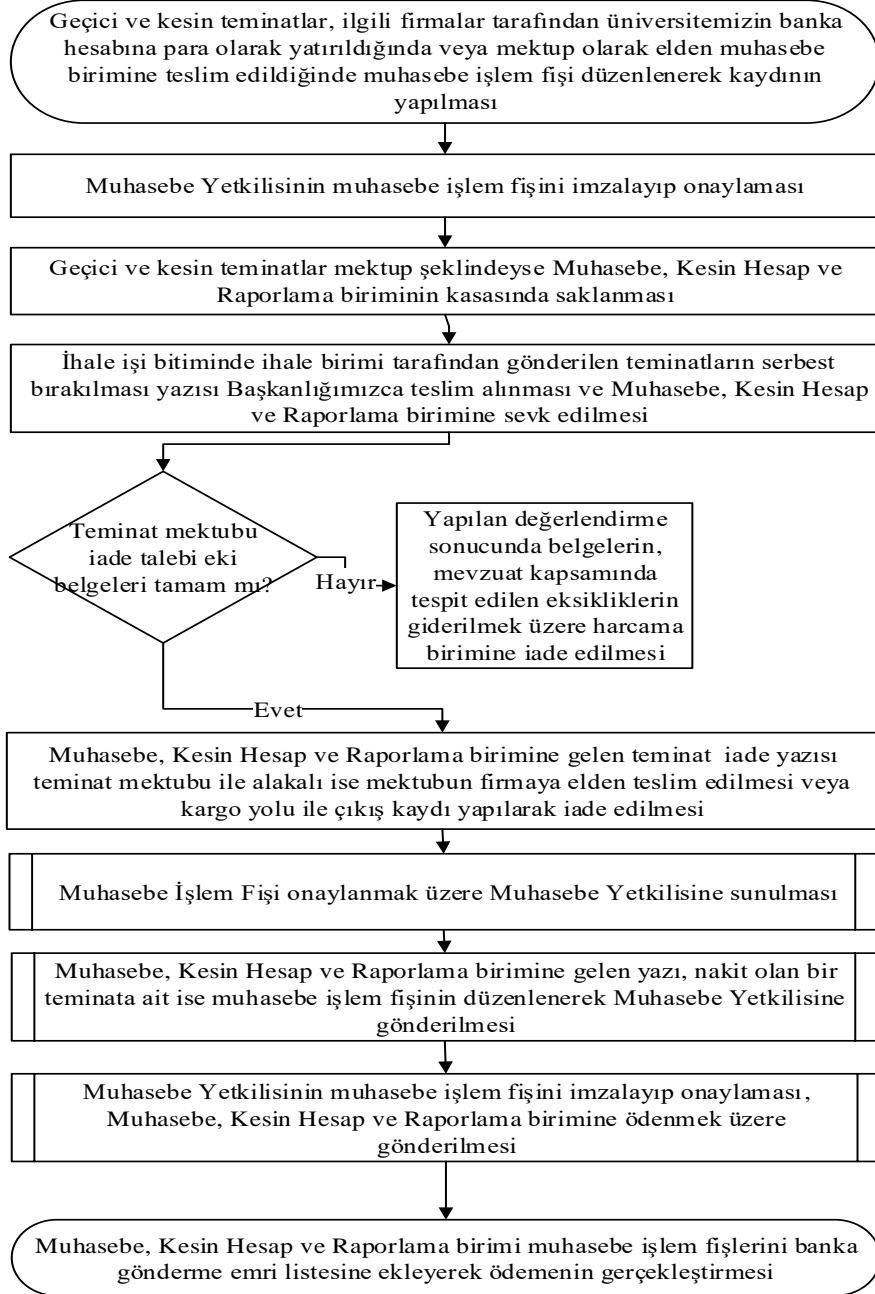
Geçici ve kesin teminatlar, ilgili firmalar tarafından üniversitemizin banka hesabına para olarak yatırıldığında veya mektup olarak elden muhasebe birimine teslim edildiğinde muhasebe işlem fişi düzenlenerek kaydının yapılması

Muhasebe Yetkilisinin muhasebe işlem fişini imzalayıp onaylaması

Geçici ve kesin teminatlar mektup şeklindeyse Muhasebe, Kesin Hesap ve Raporlama biriminin kasasında saklanması

İhale işi bitiminde ihale birimi tarafından gönderilen teminatların serbest bırakılması yazısı Başkanlığımızca teslim alınması ve Muhasebe, Kesin Hesap ve Raporlama birimine sevk edilmesi

Teminat mektubu iade talebi eki belgeleri tamam mı?

Hayır

Yapılan değerlendirme sonucunda belgelerin, mevzuat kapsamında tespit edilen eksikliklerin giderilmek üzere harcama birimine iade edilmesi

Evet

Muhasebe, Kesin Hesap ve Raporlama birimine gelen teminat iade yazısı teminat mektubu ile alakalı ise mektubun firmaya elden teslim edilmesi veya kargo yolu ile çıkış kaydı yapılarak iade edilmesi

Muhasebe İşlem Fişi onaylanmak üzere Muhasebe Yetkilisine sunulması

Muhasebe, Kesin Hesap ve Raporlama birimine gelen yazı, nakit olan bir teminata ait ise muhasebe işlem fişinin düzenlenerek Muhasebe Yetkilisine gönderilmesi

Muhasebe Yetkilisinin muhasebe işlem fişini imzalayıp onaylaması, Muhasebe, Kesin Hesap ve Raporlama birimine ödenmek üzere gönderilmesi

Muhasebe, Kesin Hesap ve Raporlama birimi muhasebe işlem fişlerini banka gönderme emri listesine ekleyerek ödemenin gerçekleştirmesi